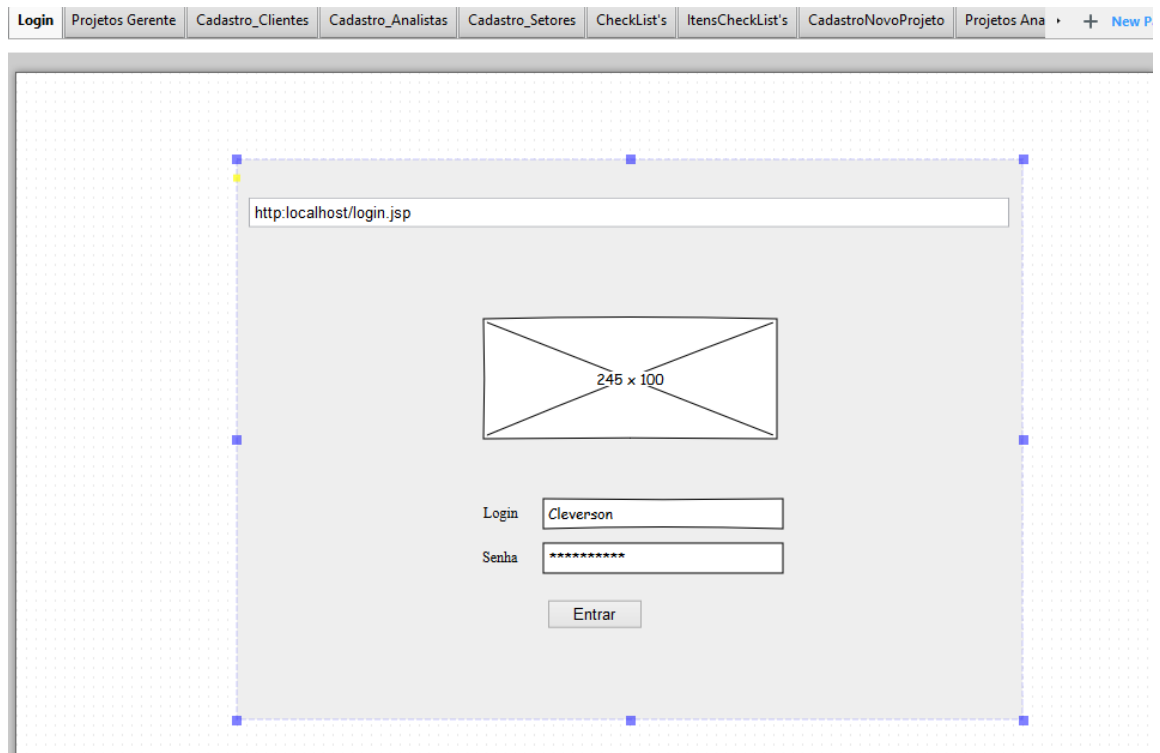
Login | Projetos Gerente | Cadastro_Clientes | Cadastro_Analistas | Cadastro_Setores | CheckList's | ItensCheckList's | CadastroNovoProjeto | Projetos Ana | + New P

http:localhost/login.jsp

245 x 100

Login Cleverson

Senha **********

Entrar